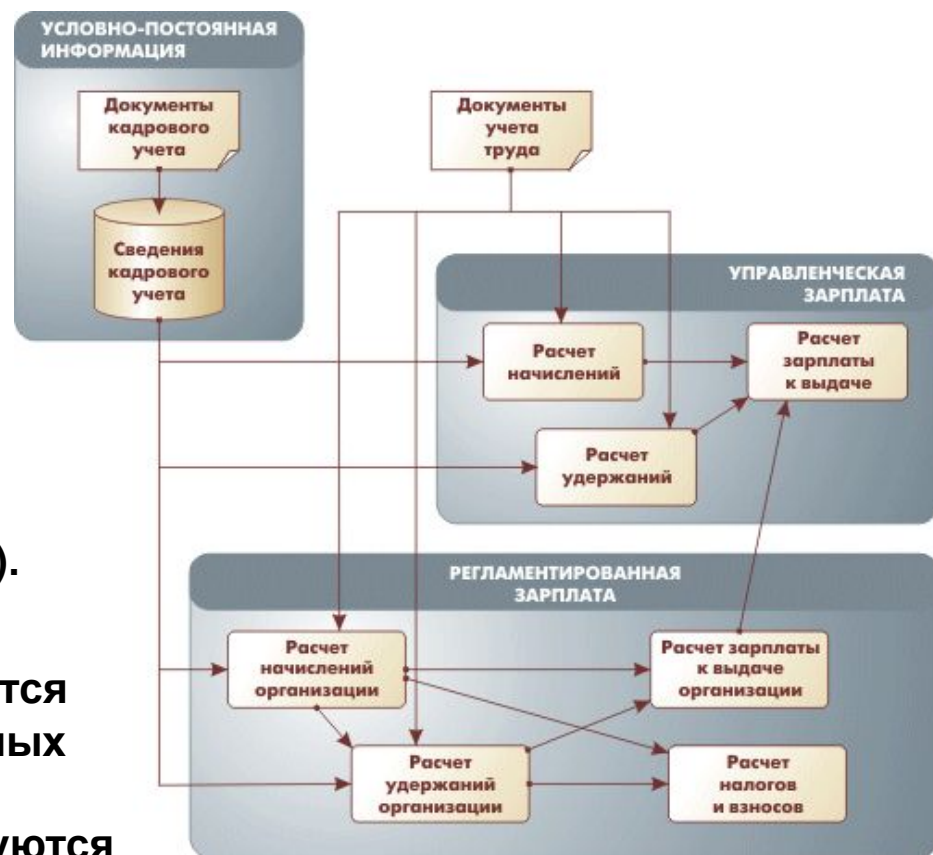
УСЛОВНО-ПОСТОЯННАЯ ИНФОРМАЦИЯ

Документы кадрового учета

Сведения кадрового учета

Документы учета труда

УПРАВЛЕНЧЕСКАЯ ЗАРПЛАТА

Расчет начислений

Расчет зарплаты к выдаче

Расчет удержаний

).

тся
ных
уются

РЕГЛАМЕНТИРОВАННАЯ ЗАРПЛАТА

Расчет начислений организации

Расчет зарплаты к выдаче организации

Расчет удержаний организации

Расчет налогов и взносов